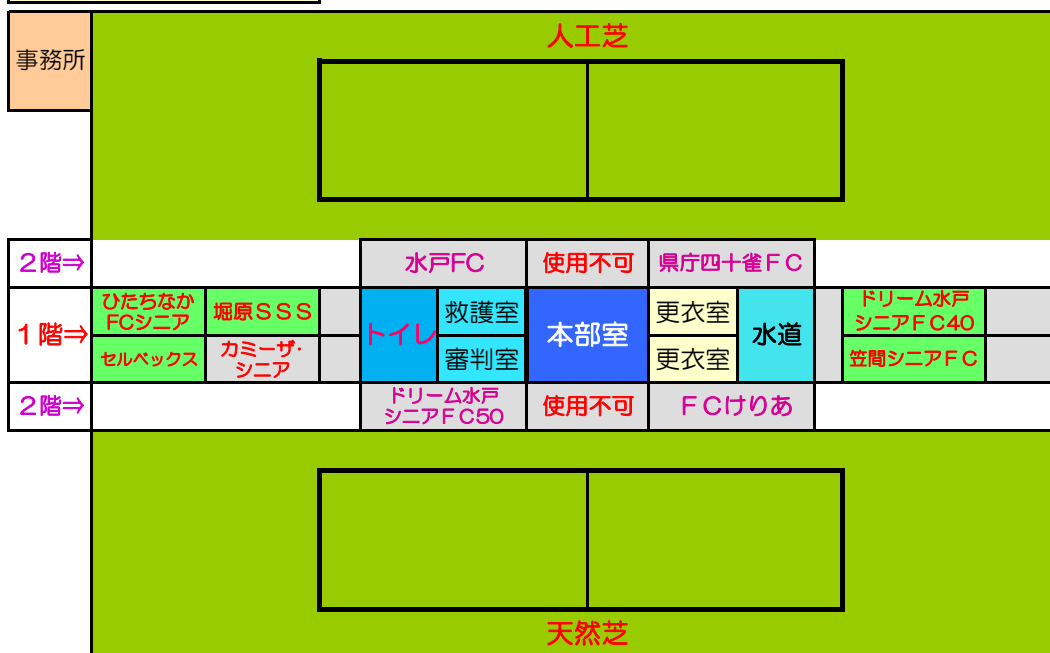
事務所

人工芝

２階⇒ 水戸FC 使用不可 県庁四十雀ＦＣ

１階⇒ ひたちなかFCシニア 堀原ＳＳＳ トイレ 救護室 本部室 更衣室 水道 ドリーム水戸シニアＦＣ40

セルベックス カミーザ・シニア 審判室 更衣室 笠間シニアＦＣ

２階⇒ ドリーム水戸シニアＦＣ50 使用不可 ＦＣけりあ

天然芝